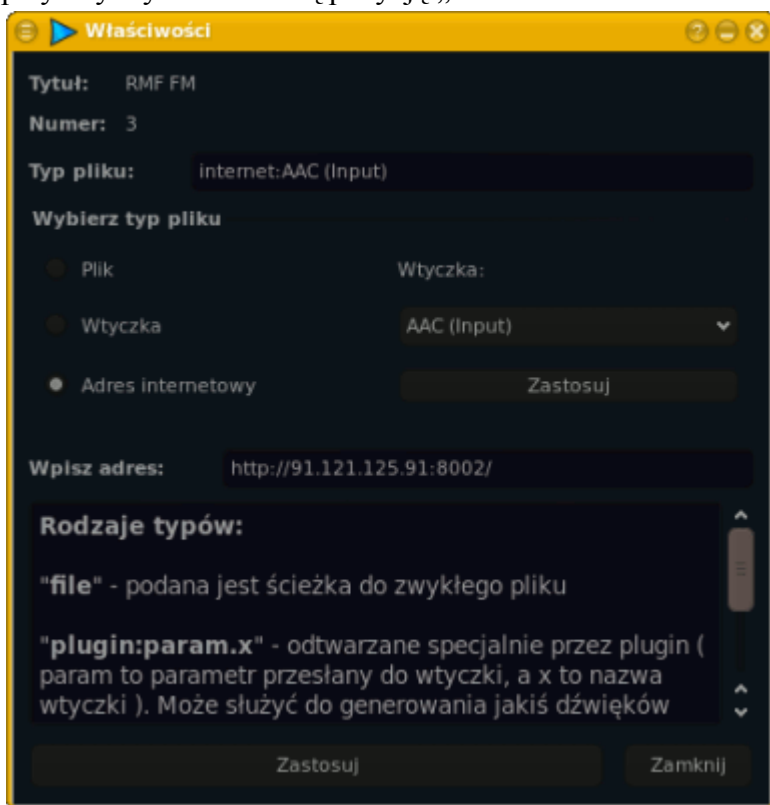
Właściwości

Tytuł: RMF FM

Numer: 3

Typ pliku: internet:AAC (Input)

Wybierz typ pliku

Plik

Wtyczka:

Wtyczka

AAC (Input)

Adres internetowy

Zastosuj

Wpisz adres: http://91.121.125.91:8002/

Rodzaje typów:

"file" - podana jest ścieżka do zwykłego pliku

"plugin:param.x" - odtwarzane specjalnie przez plugin ( param to parametr przesłany do wtyczki, a x to nazwa wtyczki ). Może służyć do generowania jakiś dźwięków

Zastosuj

Zamknij